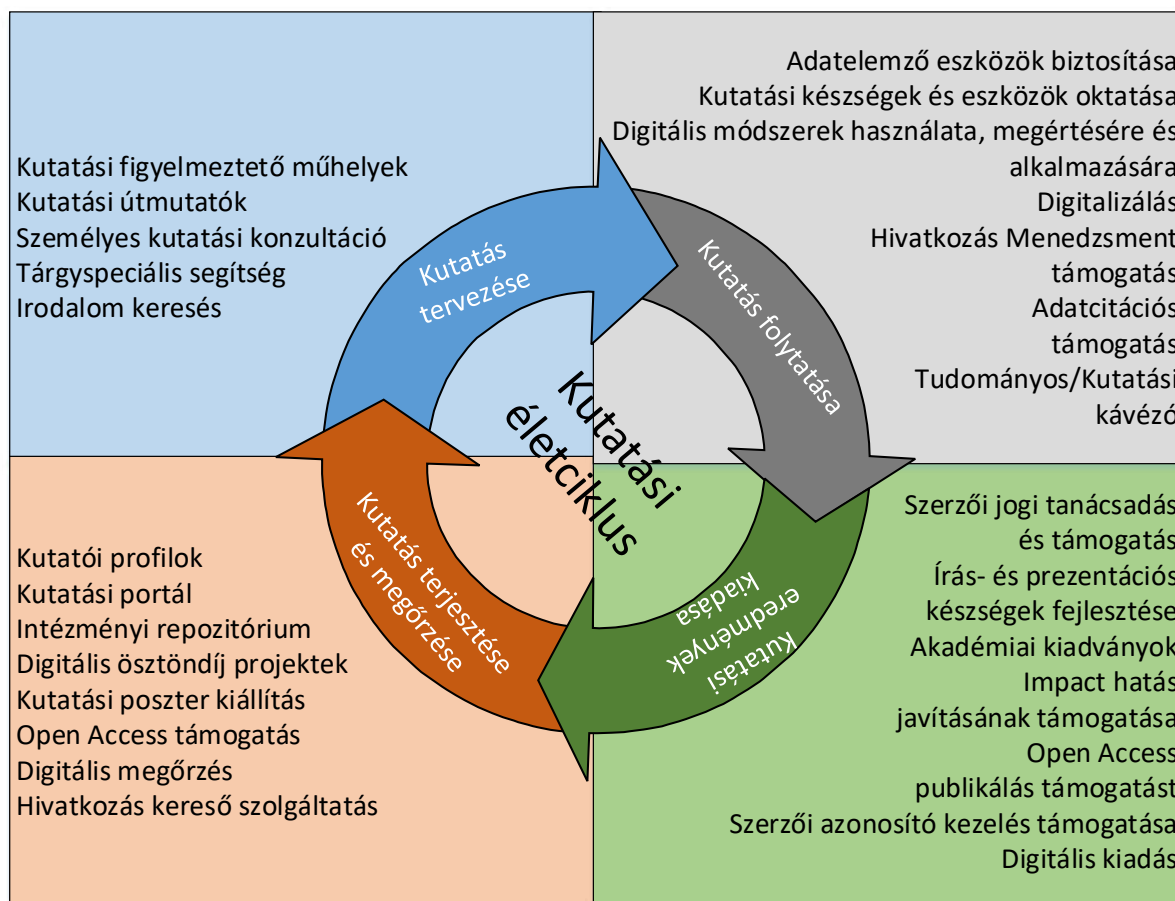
Kutatási figyelmeztető műhelyek
Kutatási útmutatók
Személyes kutatási konzultáció
Tárgyspeciális segítség
Irodalom keresés

Adatelemző eszközök biztosítása
Kutatási készségek és eszközök oktatása
Digitális módszerek használata, megértésére és alkalmazására
Digitalizálás
Hivatkozás Menedzsment támogatás
Adatcitációs támogatás
Tudományos/Kutatási kávézó

Kutatás tervezése

Kutatás folytatása

Kutatási életciklus

Kutatás terjesztése és megőrzése

Kutatási eredmények kiadása

Kutatói profilok
Kutatási portál
Intézményi repozitórium
Digitális ösztöndíj projektek
Kutatási poszter kiállítás
Open Access támogatás
Digitális megőrzés
Hivatkozás kereső szolgáltatás

Szerzői jogi tanácsadás és támogatás
Írás- és prezentációs készségek fejlesztése
Akadémiai kiadványok
Impact hatás javításának támogatása
Open Access publikálás támogatást
Szerzői azonosító kezelés támogatása
Digitális kiadás